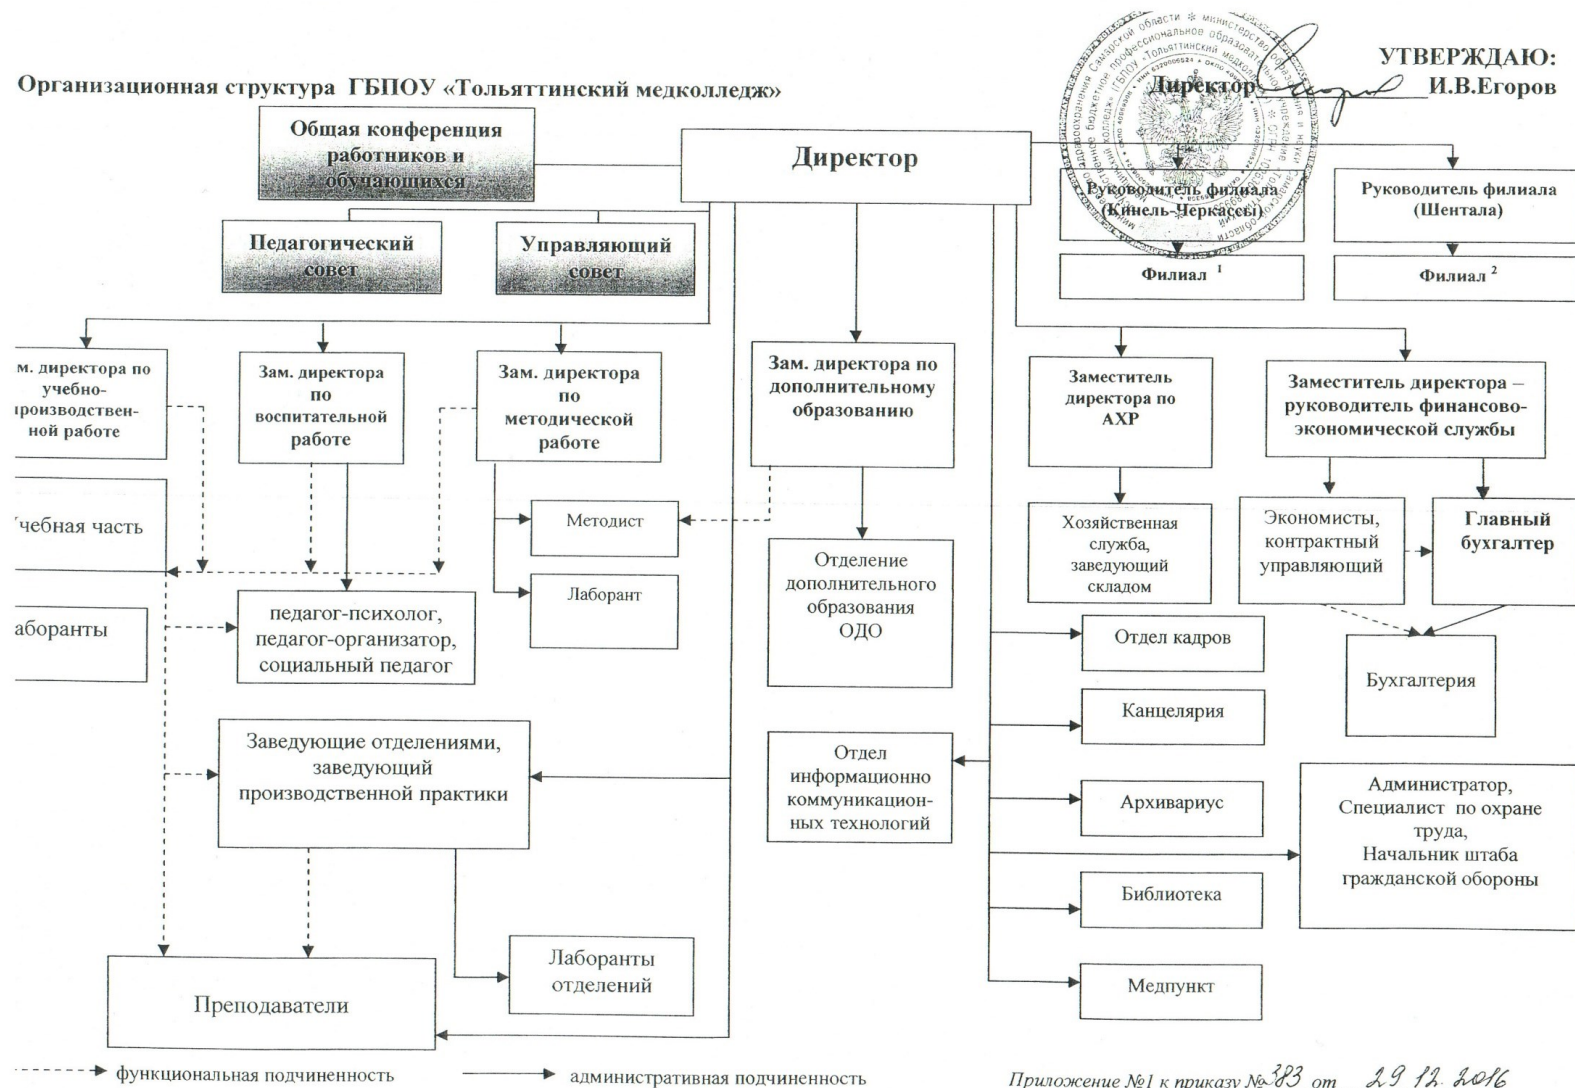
Организационная структура ГБПОУ «Тольяттинский медколледж»

УТВЕРЖДАЮ:
Директор И.В.Егоров

Общая конференция работников и обучающихся

Директор

Руководитель филиала (Кинель-Черкассы)

Руководитель филиала (Шентала)

Филиал $^1$

Филиал $^2$

Педагогический совет

Управляющий совет

м. директора по учебно-производственной работе

Зам. директора по воспитательной работе

Зам. директора по методической работе

Зам. директора по дополнительному образованию

Заместитель директора по АХР

Заместитель директора – руководитель финансово-экономической службы

Учебная часть

Методист

Лаборант

Отделение дополнительного образования ОДО

Хозяйственная служба, заведующий складом

Экономисты, контрактный управляющий

Главный бухгалтер

аборанты

педагог-психолог, педагог-организатор, социальный педагог

Отдел кадров

Бухгалтерия

Канцелярия

Заведующие отделениями, заведующий производственной практики

Отдел информационно коммуникационных технологий

Архивариус

Администратор, Специалист по охране труда, Начальник штаба гражданской обороны

Библиотека

Лаборанты отделений

Преподаватели

Медпункт

функциональная подчиненность

административная подчиненность

Приложение №1 к приказу №383 от 29.12.2016